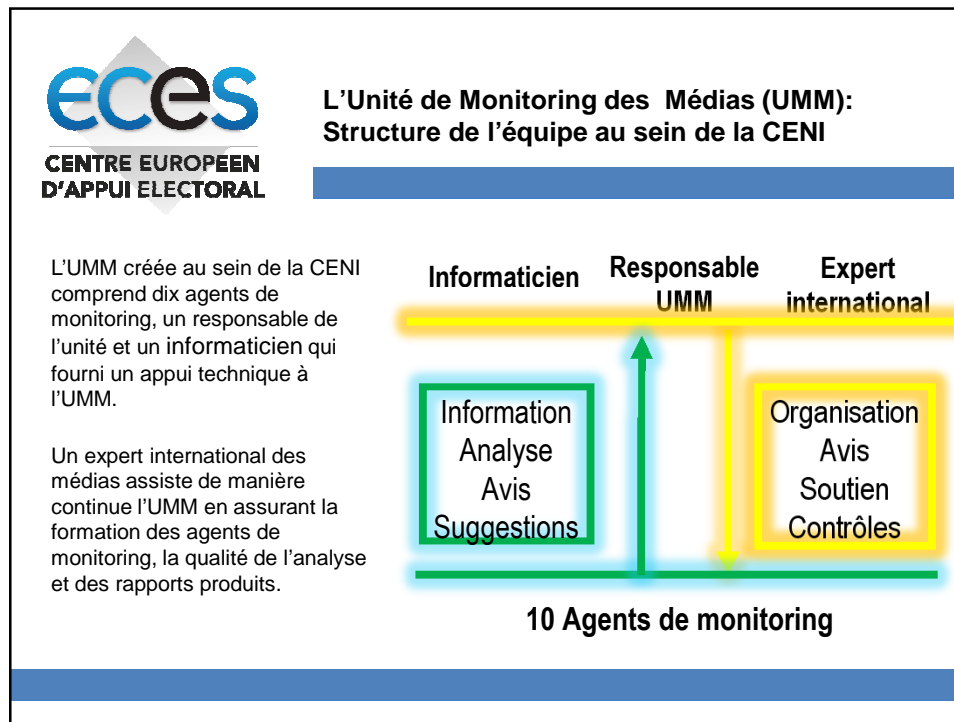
eces
CENTRE EUROPEEN D'APPUI ELECTORAL

L'Unité de Monitoring des Médias (UMM): Structure de l'équipe au sein de la CENI

L'UMM créée au sein de la CENI comprend dix agents de monitoring, un responsable de l'unité et un informaticien qui fourni un appui technique à l'UMM.

Un expert international des médias assiste de manière continue l'UMM en assurant la formation des agents de monitoring, la qualité de l'analyse et des rapports produits.

Informaticien

Responsable UMM

Expert international

Information
Analyse
Avis
Suggestions

Organisation
Avis
Soutien
Contrôles

10 Agents de monitoring